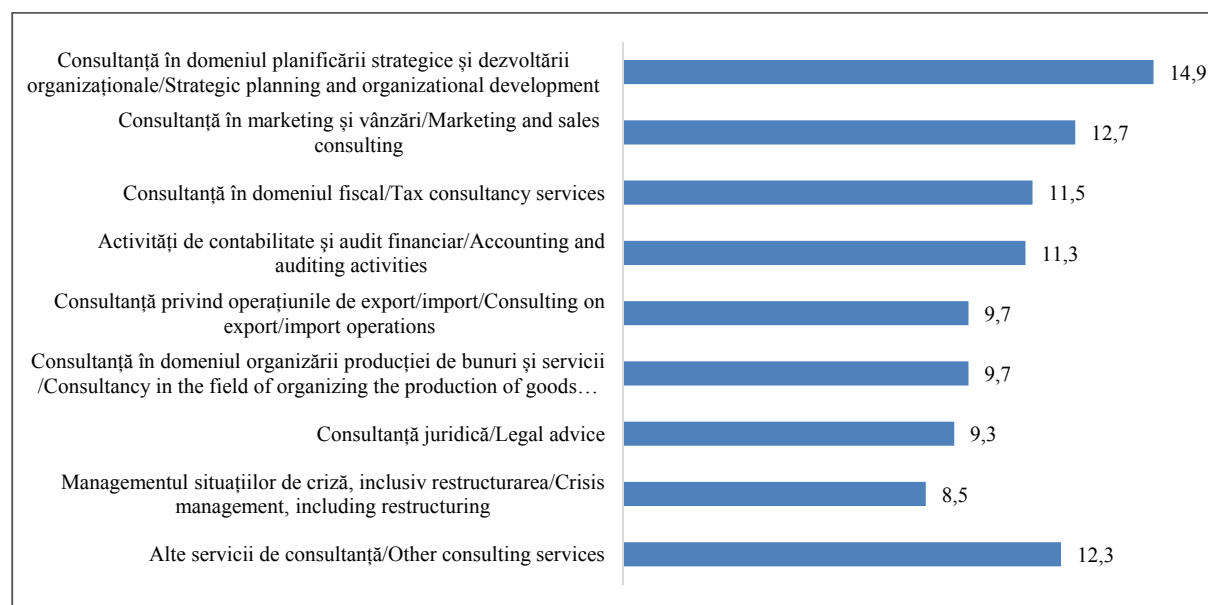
Consultanță în domeniul planificării strategice și dezvoltării organizaționale/Strategic planning and organizational development
14,9

Consultanță în marketing și vânzări/Marketing and sales consulting
12,7

Consultanță în domeniul fiscal/Tax consultancy services
11,5

Activități de contabilitate și audit financiar/Accounting and auditing activities
11,3

Consultanță privind operațiunile de export/import/Consulting on export/import operations
9,7

Consultanță în domeniul organizării producției de bunuri și servicii /Consultancy in the field of organizing the production of goods…
9,7

Consultanță juridică/Legal advice
9,3

Managementul situațiilor de criză, inclusiv restructurarea/Crisis management, including restructuring
8,5

Alte servicii de consultanță/Other consulting services
12,3